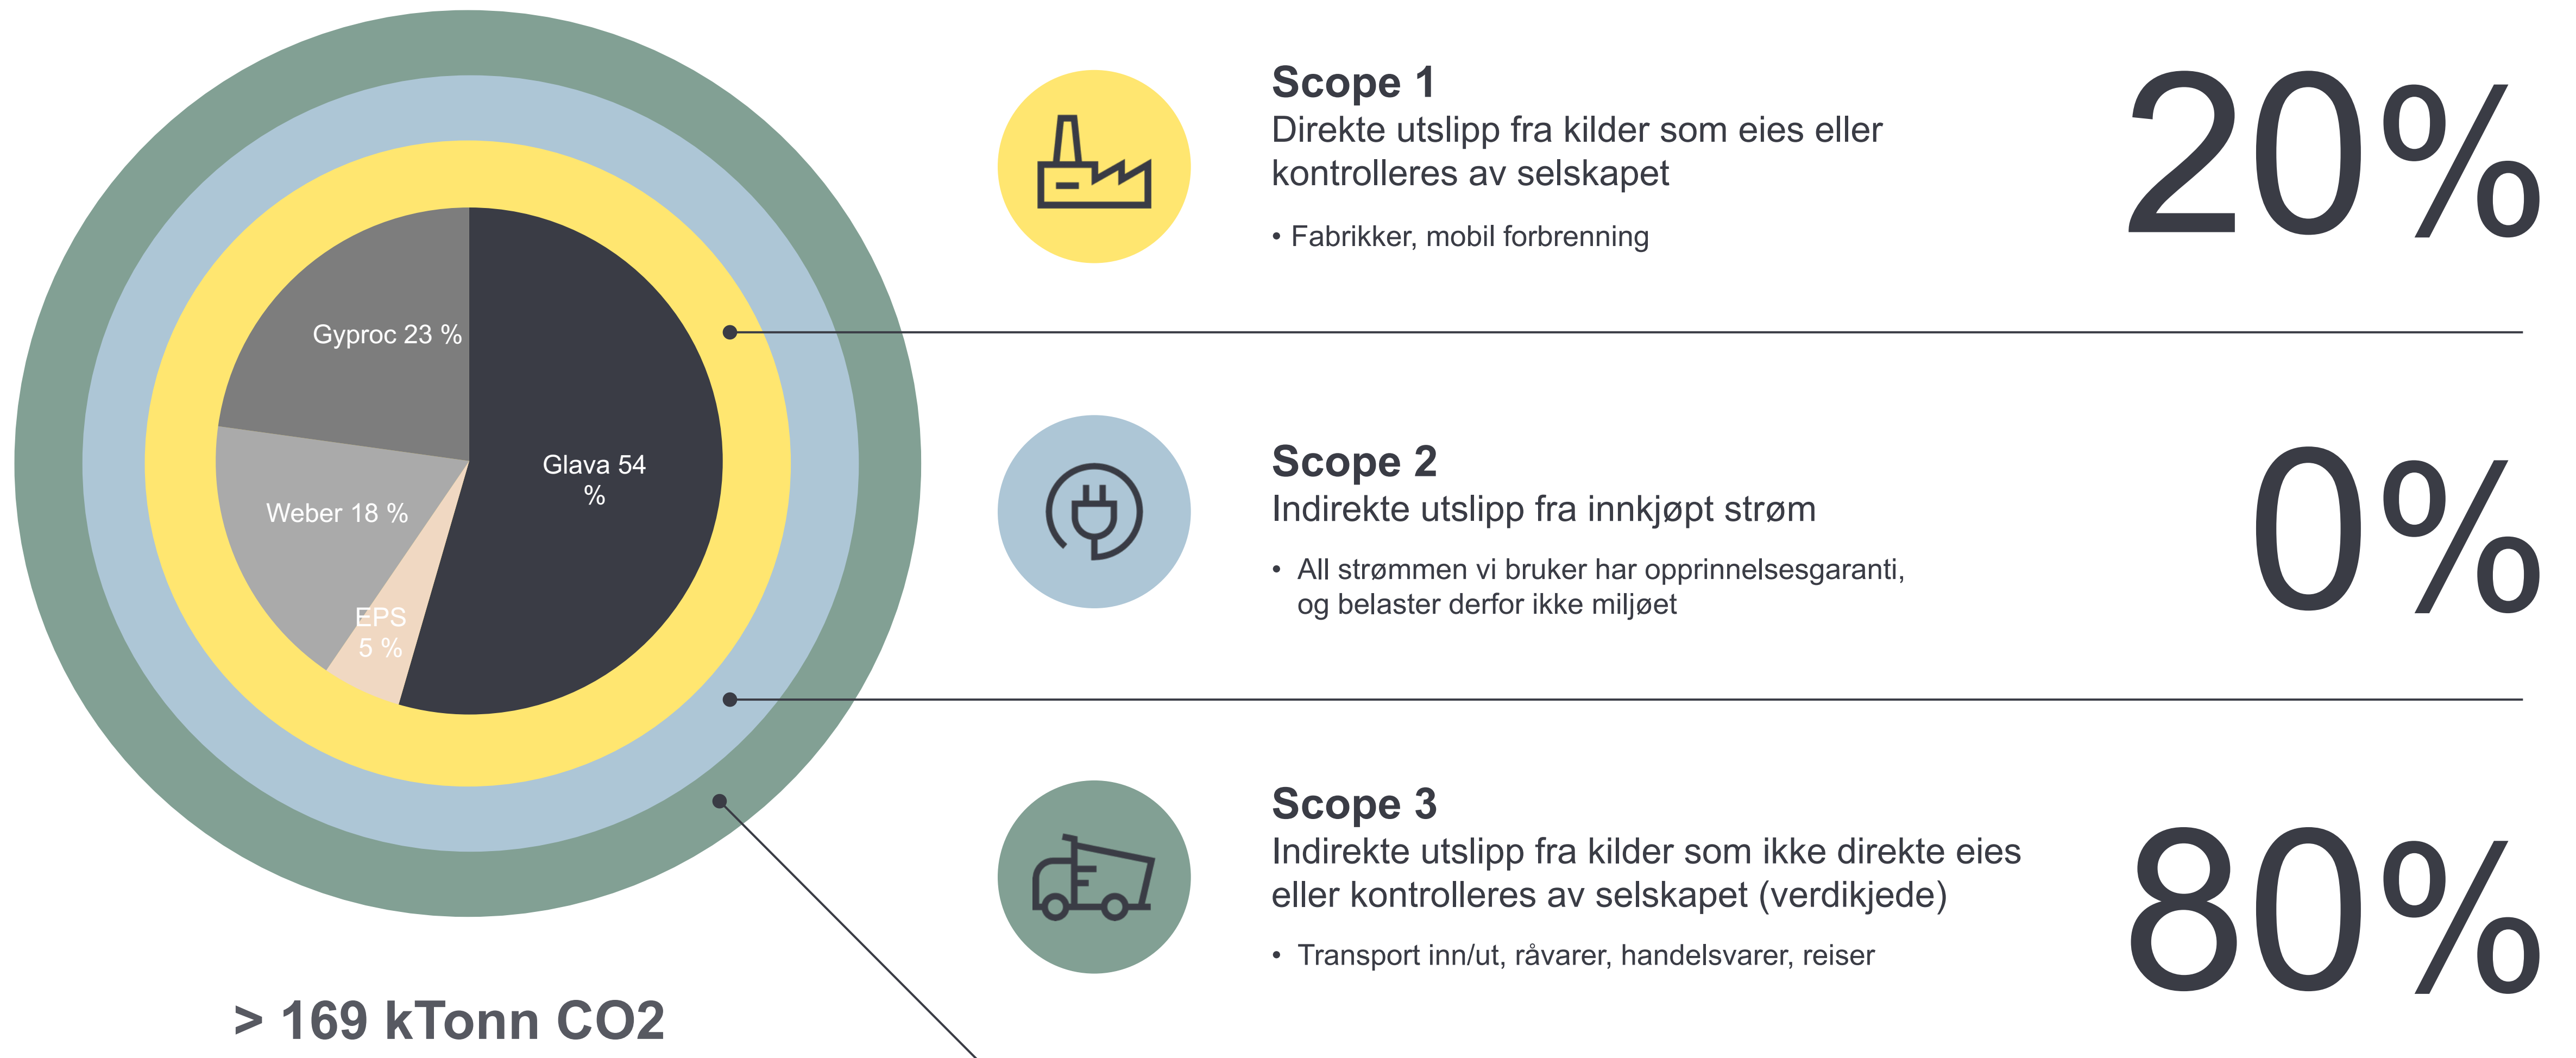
Gyproc 23 %

Glava 54 %

Weber 18 %

EPS 5 %

> 169 kTonn CO2

Scope 1
Direkte utslipp fra kilder som eies eller kontrolleres av selskapet

• Fabrikker, mobil forbrenning

20%

Scope 2
Indirekte utslipp fra innkjøpt strøm

• All strømmen vi bruker har opprinnelsesgaranti, og belaster derfor ikke miljøet

0%

Scope 3
Indirekte utslipp fra kilder som ikke direkte eies eller kontrolleres av selskapet (verdikjede)

• Transport inn/ut, råvarer, handelsvarer, reiser

80%